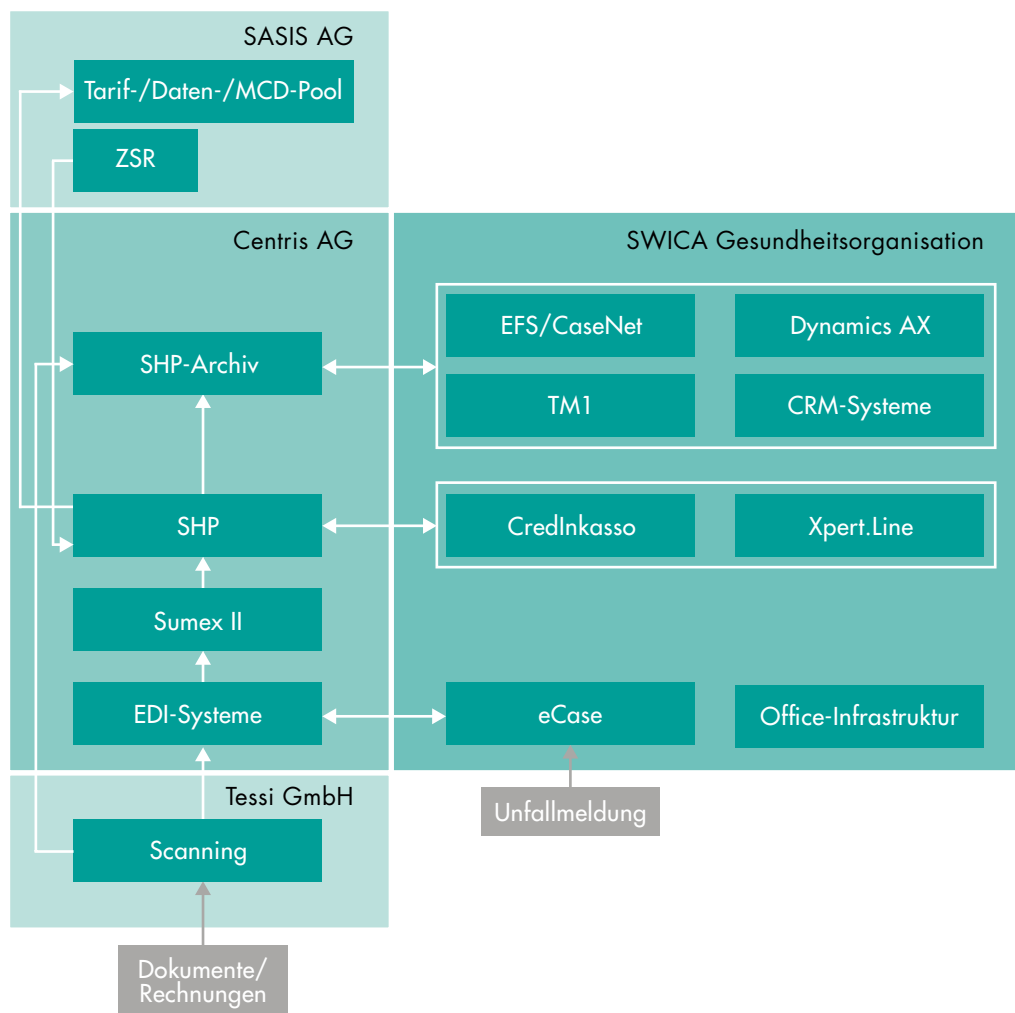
SASIS AG

Tarif-/Daten-/MCD-Pool

ZSR

Centris AG

SWICA Gesundheitsorganisation

SHP-Archiv

EFS/CaseNet

Dynamics AX

TM1

CRM-Systeme

SHP

CredInkasso

Xpert.Line

Sumex II

EDI-Systeme

eCase

Office-Infrastruktur

Tessi GmbH

Unfallmeldung

Scanning

Dokumente/ Rechnungen